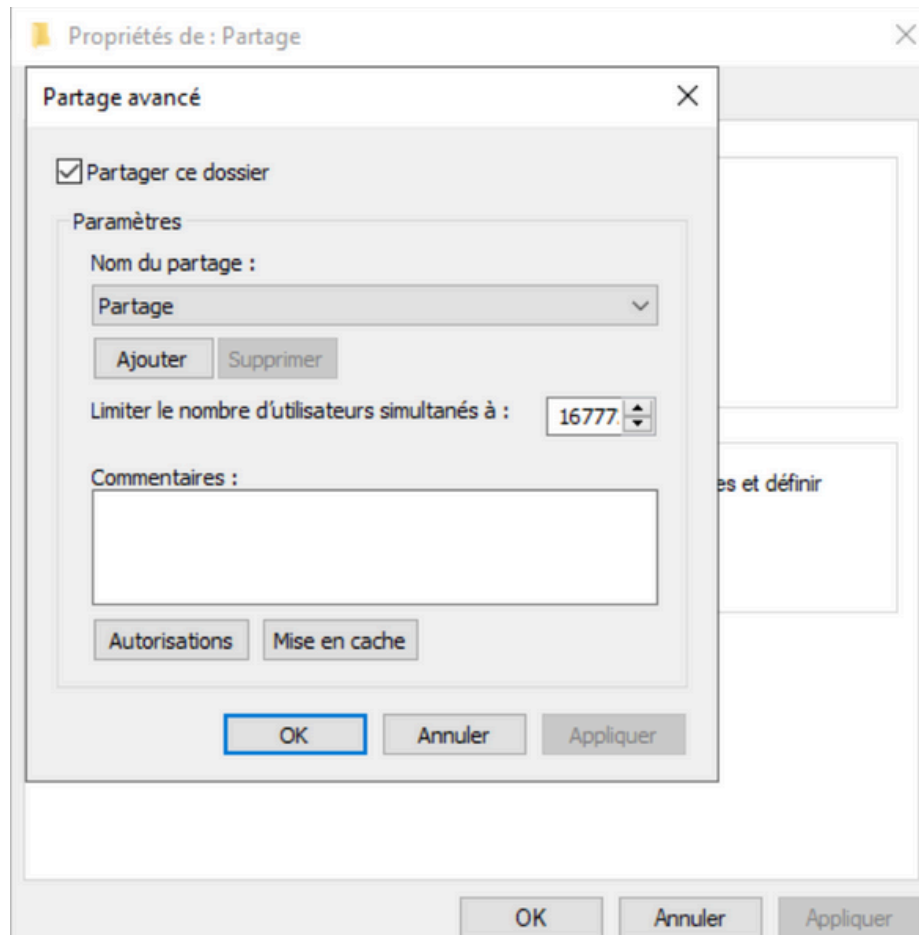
Propriétés de : Partage

Partage avancé

Partager ce dossier

Paramètres

Nom du partage :

Partage

Ajouter Supprimer

Limiter le nombre d'utilisateurs simultanés à : 16777

Commentaires :

Autorisations Mise en cache

OK Annuler Appliquer

es et définir

OK Annuler Appliquer